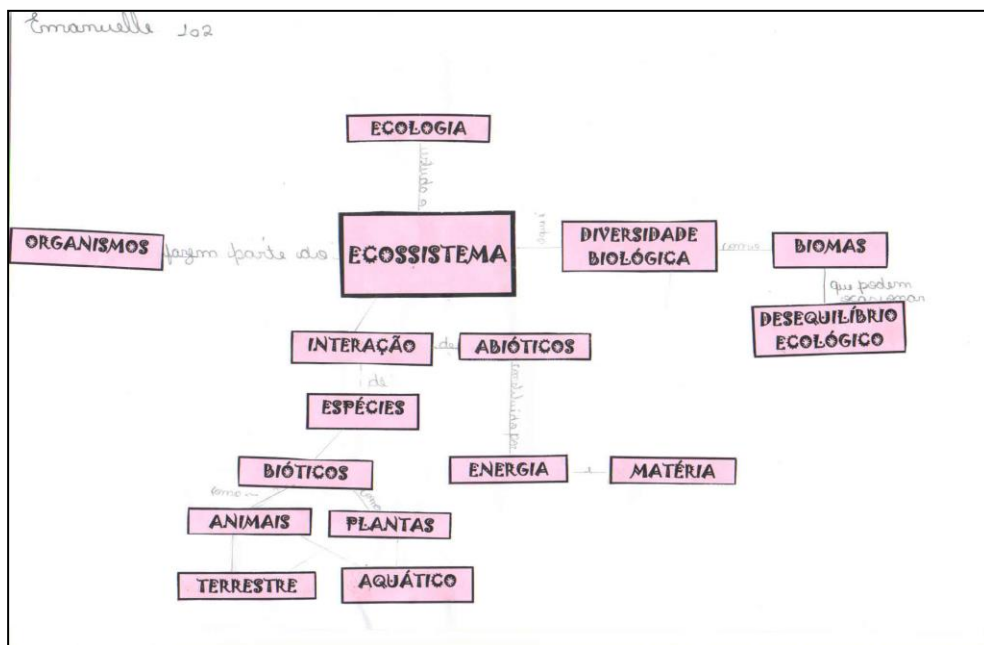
Emanuelle 102

ECOLOGIA

estuda o

ORGANISMOS fazem parte do ECOSSISTEMA

tem

DIVERSIDADE BIOLÓGICA como BIOMAS

que podem ocasionar

DESEQUILÍBRIO ECOLÓGICO

INTERAÇÃO de ABIÓTICOS

de

ESPÉCIES

constituídos por

BIÓTICOS

como

como

ANIMAIS

PLANTAS

TERRESTRE

AQUÁTICO

ENERGIA e MATÉRIA